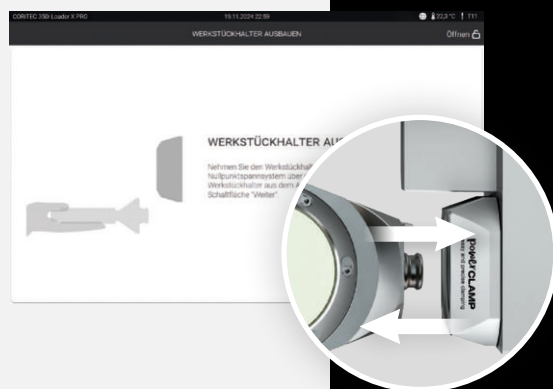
CORITEC 350i Loader X PRO

19.11.2024 22:59

22,3°C

T11

WERKSTÜCKHALTER AUSBAUEN

Öffnen

WERKSTÜCKHALTER AU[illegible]

Nehmen Sie den Werkstückhalt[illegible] Nullpunktspannsystem über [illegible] Werkstückhalter aus dem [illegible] Schaltfläche "Weiter".

power CLAMP

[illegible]